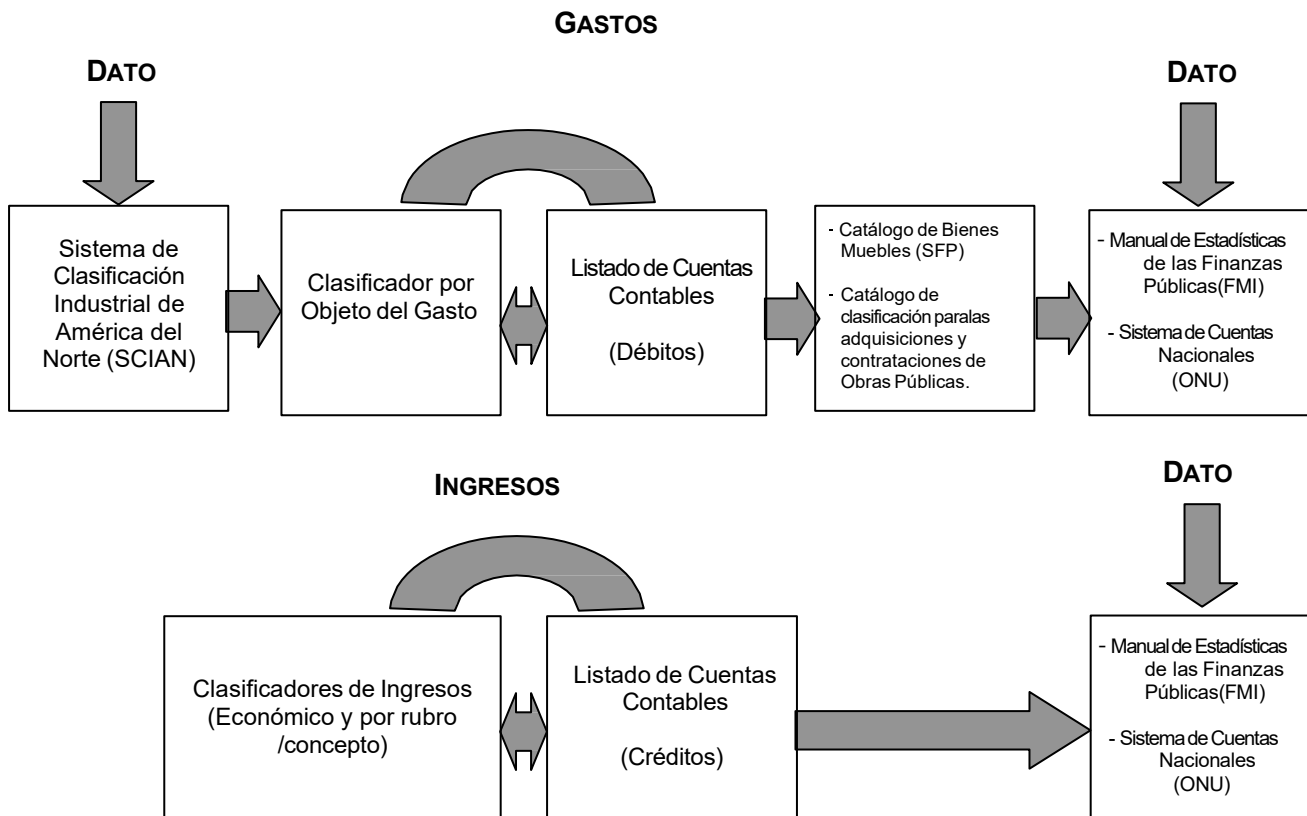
GASTOS

DATO

DATO

Sistema de Clasificación Industrial de América del Norte (SCIAN)

Clasificador por Objeto del Gasto

Listado de Cuentas Contables

(Débitos)

- Catálogo de Bienes Muebles (SFP)

- Catálogo de clasificación paralas adquisiciones y contrataciones de Obras Públicas.

- Manual de Estadísticas de las Finanzas Públicas(FMI)

- Sistema de Cuentas Nacionales (ONU)

INGRESOS

DATO

Clasificadores de Ingresos (Económico y por rubro /concepto)

Listado de Cuentas Contables

(Créditos)

- Manual de Estadísticas de las Finanzas Públicas(FMI)

- Sistema de Cuentas Nacionales (ONU)